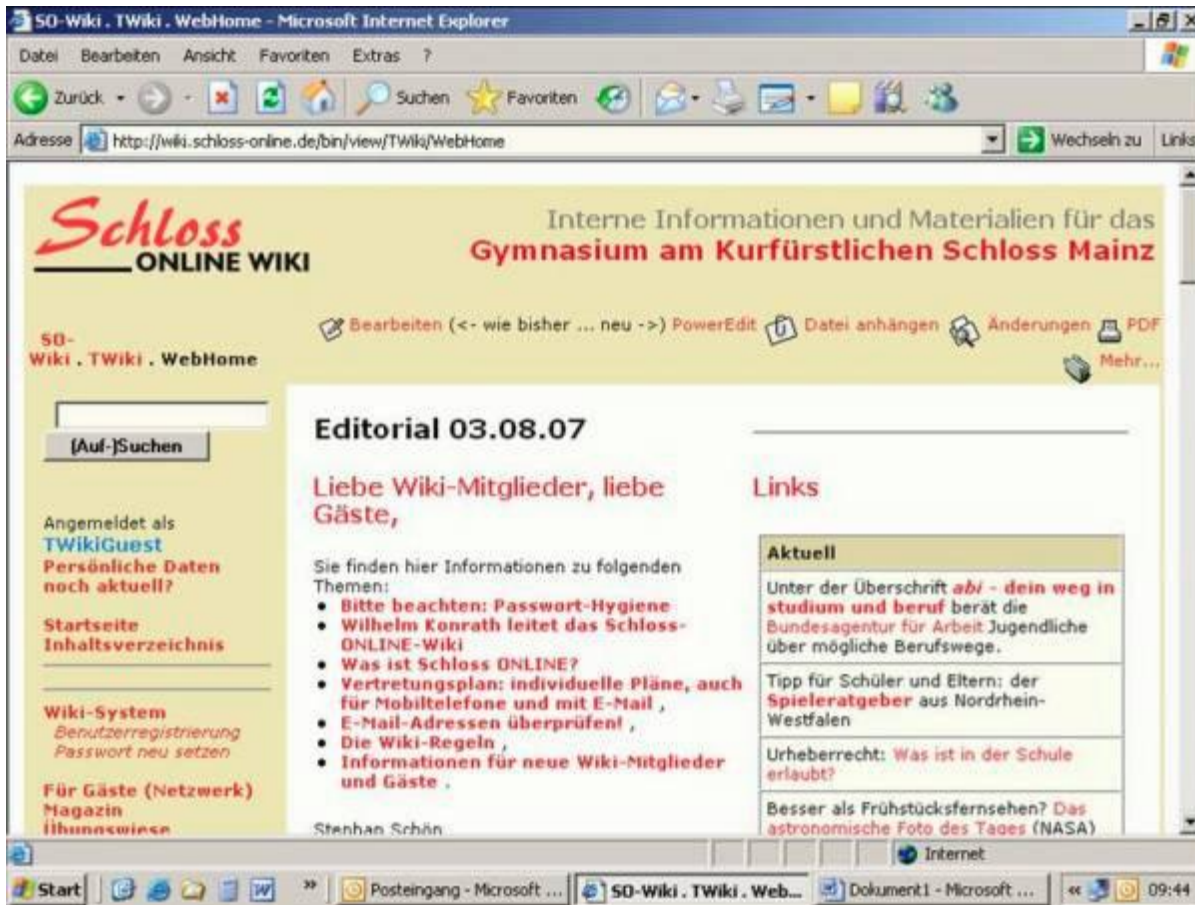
SO-Wiki . TWiki . WebHome - Microsoft Internet Explorer

Datei Bearbeiten Ansicht Favoriten Extras ?

Zurück Suchen Favoriten

Adresse http://wiki.schloss-online.de/bin/view/TWiki/WebHome Wechseln zu Links

Schloss ONLINE WIKI

Interne Informationen und Materialien für das
Gymnasium am Kurfürstlichen Schloss Mainz

SO-Wiki . TWiki . WebHome

Bearbeiten (<- wie bisher ... neu ->) PowerEdit Datei anhängen Änderungen PDF Mehr...

(Auf-)Suchen

Angemeldet als TWikiGuest
Persönliche Daten noch aktuell?

Startseite
Inhaltsverzeichnis

Wiki-System
Benutzerregistrierung
Passwort neu setzen

Für Gäste (Netzwerk)
Magazin
Übungswiese

Editorial 03.08.07

Liebe Wiki-Mitglieder, liebe Gäste,

Sie finden hier Informationen zu folgenden Themen:
• Bitte beachten: Passwort-Hygiene
• Wilhelm Konrath leitet das Schloss-ONLINE-Wiki
• Was ist Schloss ONLINE?
• Vertretungsplan: individuelle Pläne, auch für Mobiltelefone und mit E-Mail ,
• E-Mail-Adressen überprüfen! ,
• Die Wiki-Regeln ,
• Informationen für neue Wiki-Mitglieder und Gäste .

Stephan Schön

Links

| Aktuell |
|---|
| Unter der Überschrift abi - dein weg in studium und beruf berät die Bundesagentur für Arbeit Jugendliche über mögliche Berufswege. |
| Tipp für Schüler und Eltern: der Spieleratgeber aus Nordrhein-Westfalen |
| Urheberrecht: Was ist in der Schule erlaubt? |
| Besser als Frühstücksfernsehen? Das astronomische Foto des Tages (NASA) |

Internet

Start Posteingang - Microsoft ... SO-Wiki . TWiki . Web... Dokument1 - Microsoft ... 09:44